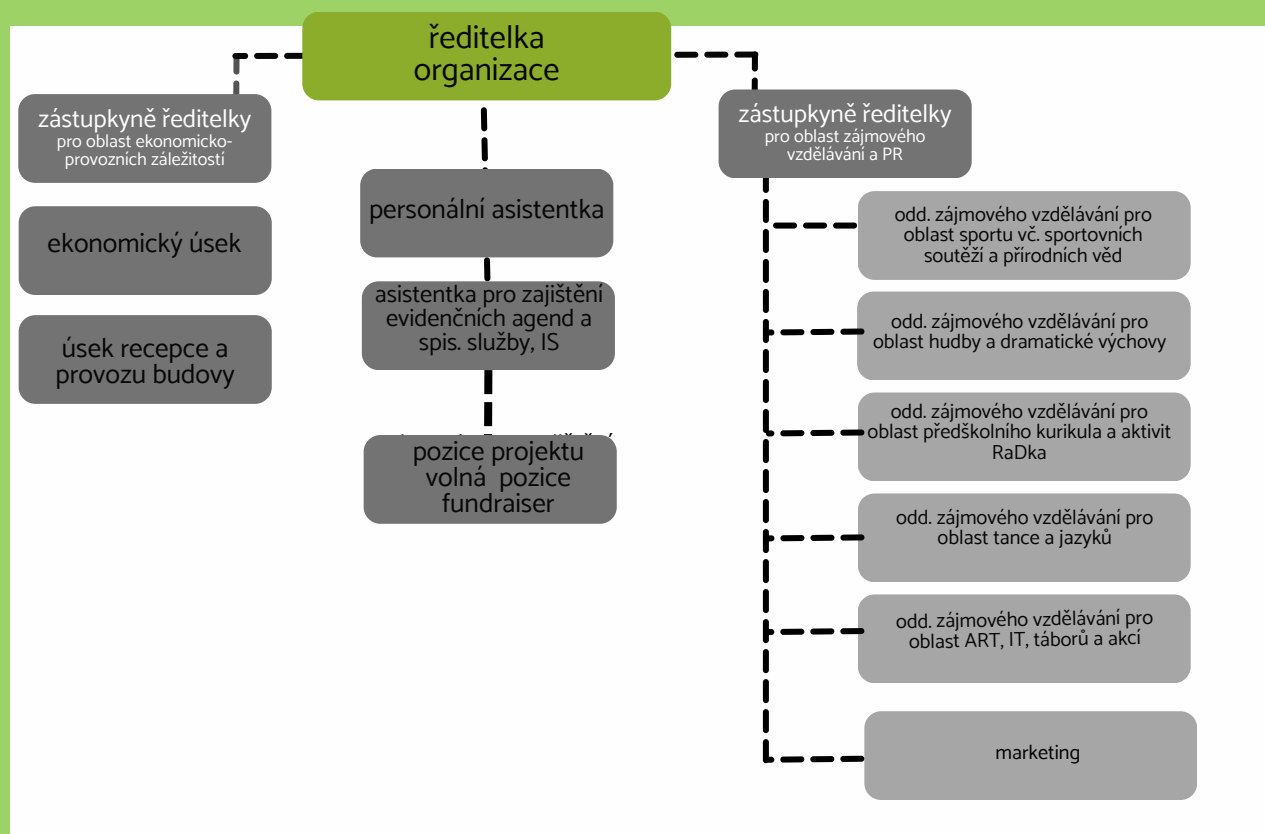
ředitelka organizace

zástupkyně ředitelky
pro oblast ekonomicko-provozních záležitostí

ekonomický úsek

úsek recepce a provozu budovy

personální asistentka

asistentka pro zajištění evidenčních agend a spis. služby, IS

pozice projektu volná pozice fundraiser

zástupkyně ředitelky
pro oblast zájmového vzdělávání a PR

odd. zájmového vzdělávání pro oblast sportu vč. sportovních soutěží a přírodních věd

odd. zájmového vzdělávání pro oblast hudby a dramatické výchovy

odd. zájmového vzdělávání pro oblast předškolního kurikula a aktivit RaDka

odd. zájmového vzdělávání pro oblast tance a jazyků

odd. zájmového vzdělávání pro oblast ART, IT, táborů a akcí

marketing